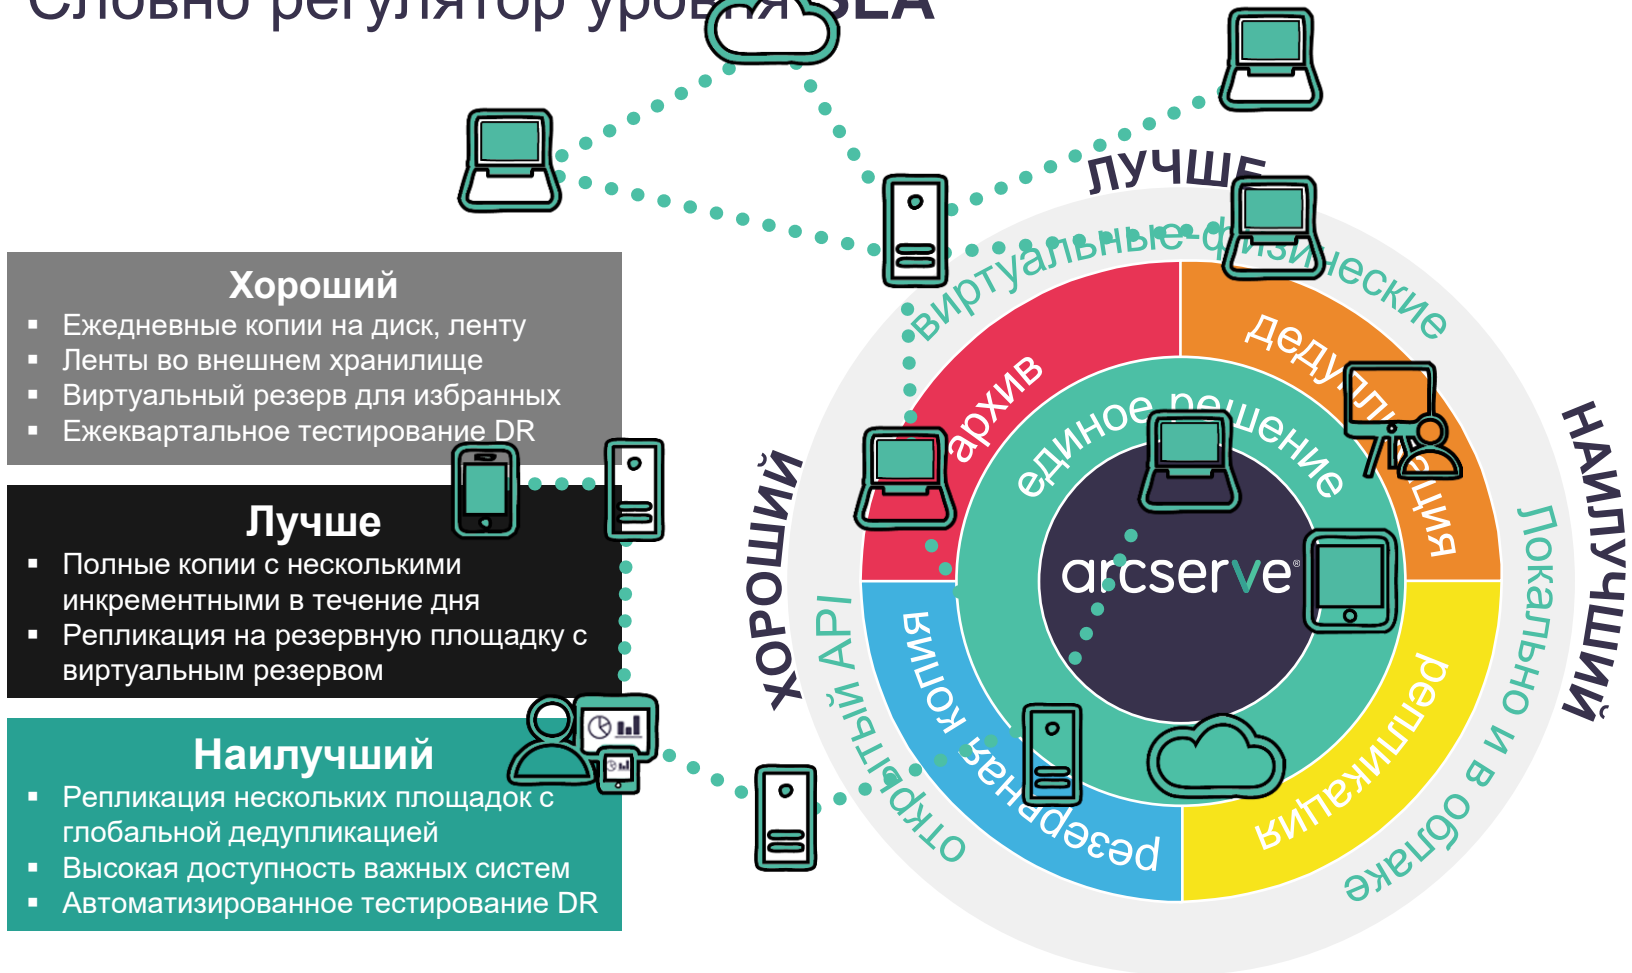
Словно регулятор уро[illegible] SLA

Хороший
- Ежедневные копии на диск, ленту
- Ленты во внешнем хранилище
- Виртуальный резерв для избранных
- Ежеквартальное тестирование DR

Лучше
- Полные копии с несколькими инкрементными в течение дня
- Репликация на резервную площадку с виртуальным резервом

Наилучший
- Репликация нескольких площадок с глобальной дедупликацией
- Высокая доступность важных систем
- Автоматизированное тестирование DR

ЛУЧШЕ
НАИЛУЧШИЙ
ХОРОШИЙ
виртуальные-физические
Локально и в облаке
открытый API
архив
дедупликация
репликация
резервная копия
единое решение
arcserve